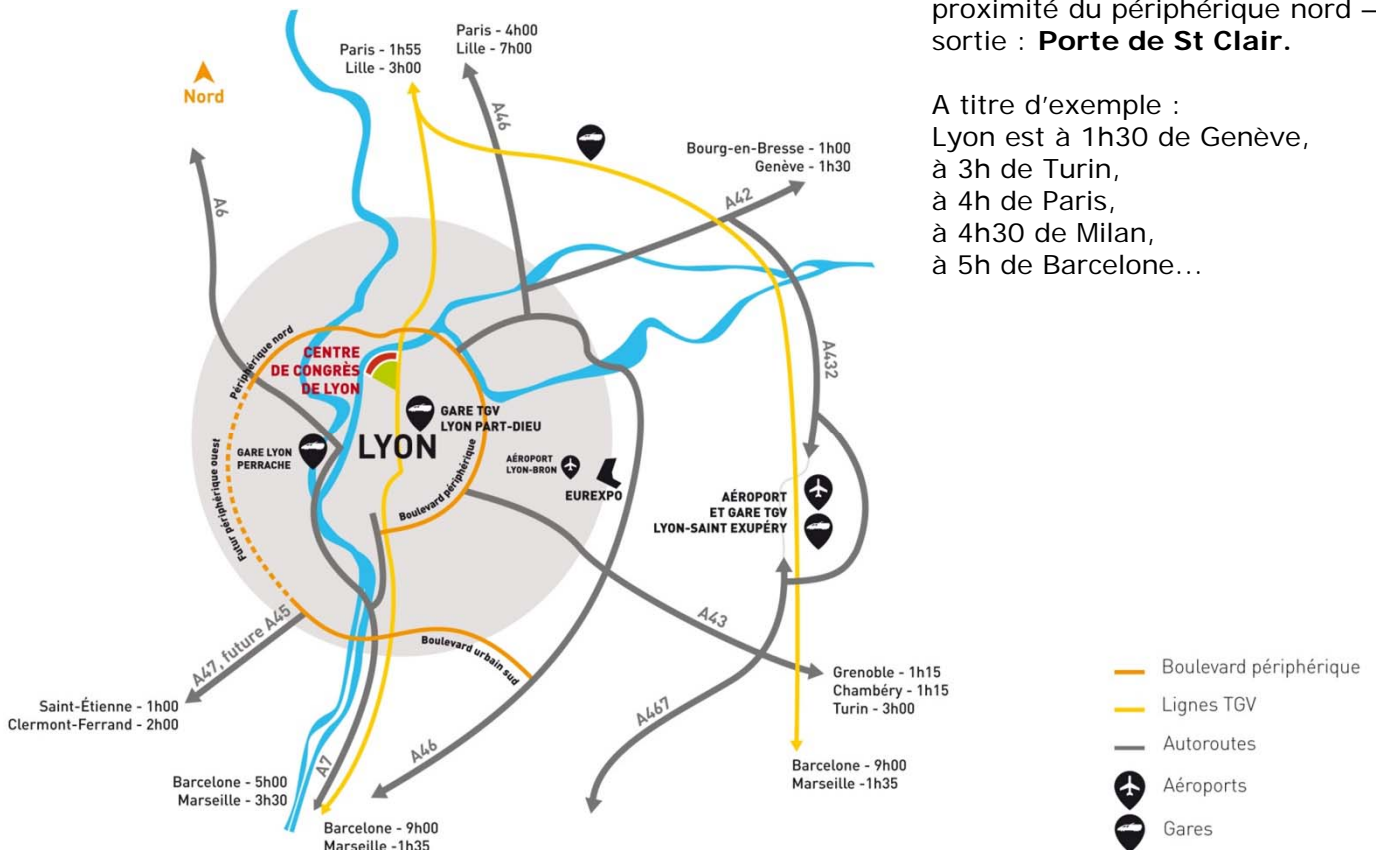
proximité du périphérique nord – sortie : **Porte de St Clair.**

A titre d'exemple :
Lyon est à 1h30 de Genève,
à 3h de Turin,
à 4h de Paris,
à 4h30 de Milan,
à 5h de Barcelone...

Nord

Paris - 1h55
Lille - 3h00

Paris - 4h00
Lille - 7h00

A46

A6

Bourg-en-Bresse - 1h00
Genève - 1h30

A42

A432

Périphérique nord

CENTRE DE CONGRÈS DE LYON

GARE TGV LYON PART-DIEU

GARE LYON PERRACHE

LYON

AÉROPORT LYON-BRON

EUREXPO

Boulevard périphérique

Futur périphérique ouest

AÉROPORT ET GARE TGV LYON-SAINT EXUPÉRY

A43

A47, future A45

Boulevard urbain sud

Saint-Étienne - 1h00
Clermont-Ferrand - 2h00

Grenoble - 1h15
Chambéry - 1h15
Turin - 3h00

A467

A46

A7

Barcelone - 5h00
Marseille - 3h30

Barcelone - 9h00
Marseille -1h35

Barcelone - 9h00
Marseille -1h35

Boulevard périphérique
Lignes TGV
Autoroutes
Aéroports
Gares